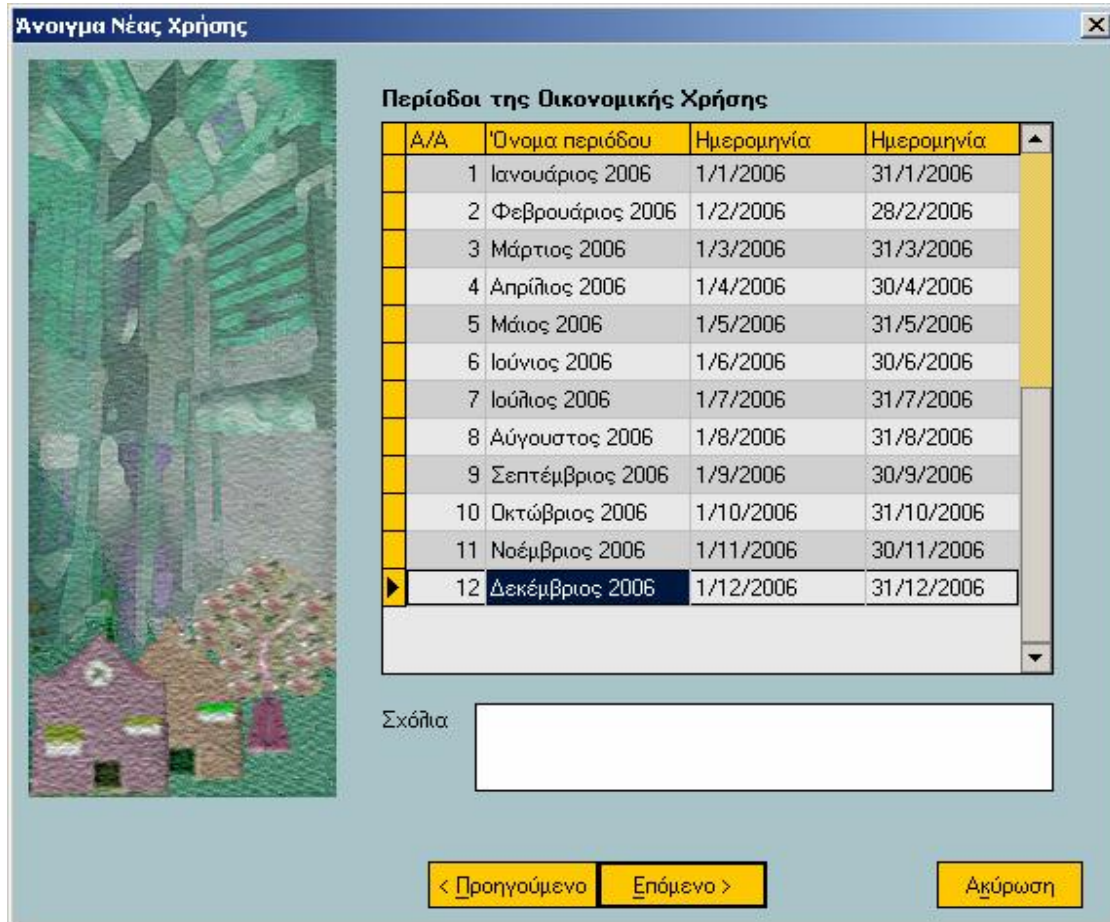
Άνοιγμα Νέας Χρήσης

Περίοδοι της Οικονομικής Χρήσης

| Α/Α | Όνομα περιόδου | Ημερομηνία | Ημερομηνία |
|---|---|---|---|
| 1 | Ιανουάριος 2006 | 1/1/2006 | 31/1/2006 |
| 2 | Φεβρουάριος 2006 | 1/2/2006 | 28/2/2006 |
| 3 | Μάρτιος 2006 | 1/3/2006 | 31/3/2006 |
| 4 | Απρίλιος 2006 | 1/4/2006 | 30/4/2006 |
| 5 | Μάιος 2006 | 1/5/2006 | 31/5/2006 |
| 6 | Ιούνιος 2006 | 1/6/2006 | 30/6/2006 |
| 7 | Ιούλιος 2006 | 1/7/2006 | 31/7/2006 |
| 8 | Αύγουστος 2006 | 1/8/2006 | 31/8/2006 |
| 9 | Σεπτέμβριος 2006 | 1/9/2006 | 30/9/2006 |
| 10 | Οκτώβριος 2006 | 1/10/2006 | 31/10/2006 |
| 11 | Νοέμβριος 2006 | 1/11/2006 | 30/11/2006 |
| 12 | Δεκέμβριος 2006 | 1/12/2006 | 31/12/2006 |

Σχόλια

< Προηγούμενο
Επόμενο >
Ακύρωση